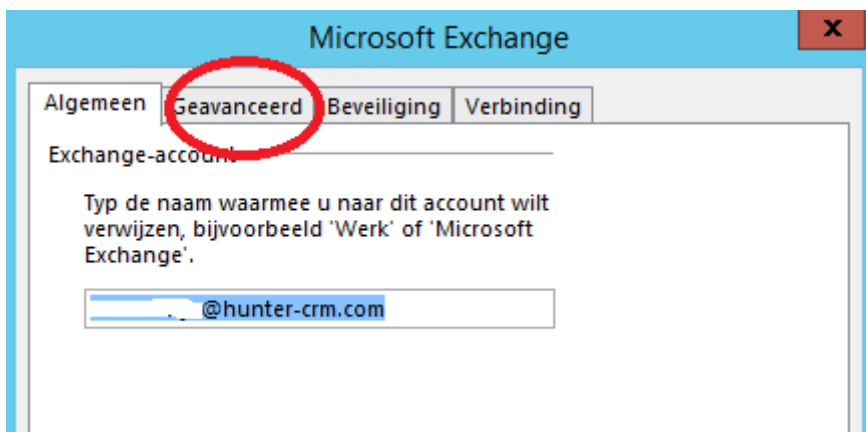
Microsoft Exchange

x

Algemeen | Geavanceerd | Beveiliging | Verbinding

Exchange-account

Typ de naam waarmee u naar dit account wilt verwijzen, bijvoorbeeld 'Werk' of 'Microsoft Exchange'.

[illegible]@hunter-crm.com